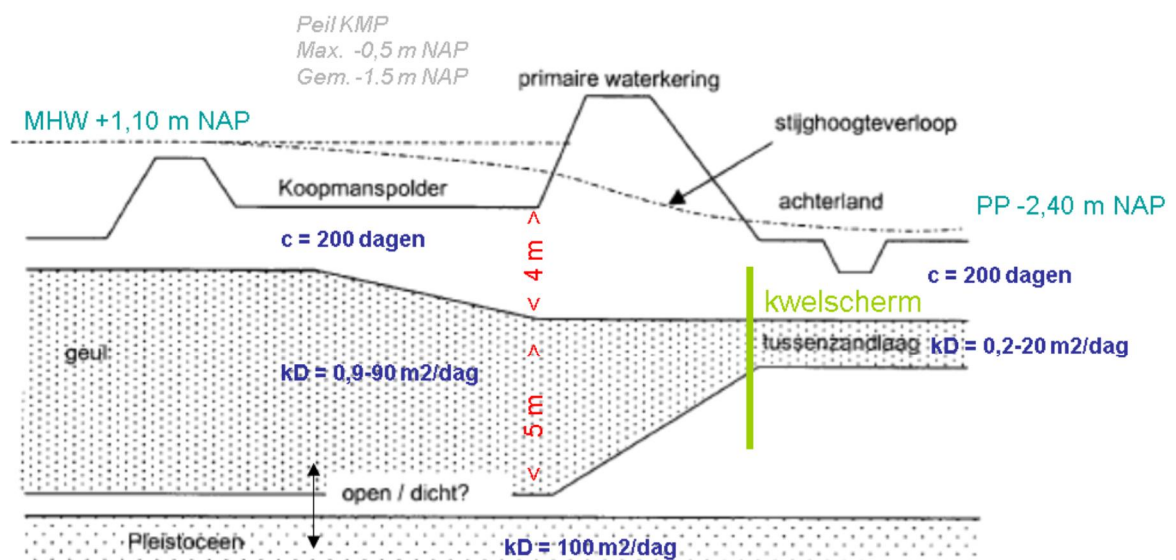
Peil KMP
Max. -0,5 m NAP
Gem. -1.5 m NAP

primaire waterkering

MHW +1,10 m NAP

stijghoogteverloop

Koopmanspolder

achterland

PP -2,40 m NAP

c = 200 dagen

< 4 m >

c = 200 dagen

kwelscherm

tussenzandlaag

kD = 0,2-20 m2/dag

geul:

kD = 0,9-90 m2/dag

< 5 m >

open / dicht?

Pleistoceen

kD = 100 m2/dag